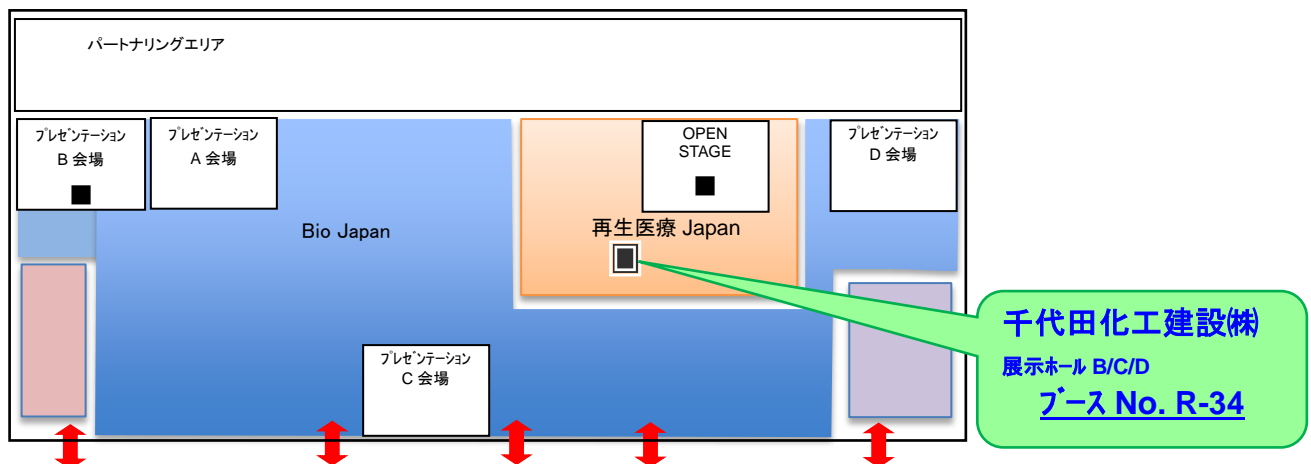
パートナリングエリア

プレゼンテーション
B 会場

プレゼンテーション
A 会場

OPEN
STAGE

プレゼンテーション
D 会場

Bio Japan

再生医療 Japan

千代田化工建設㈱

展示ホール B/C/D

ブース No. R-34

プレゼンテーション
C 会場